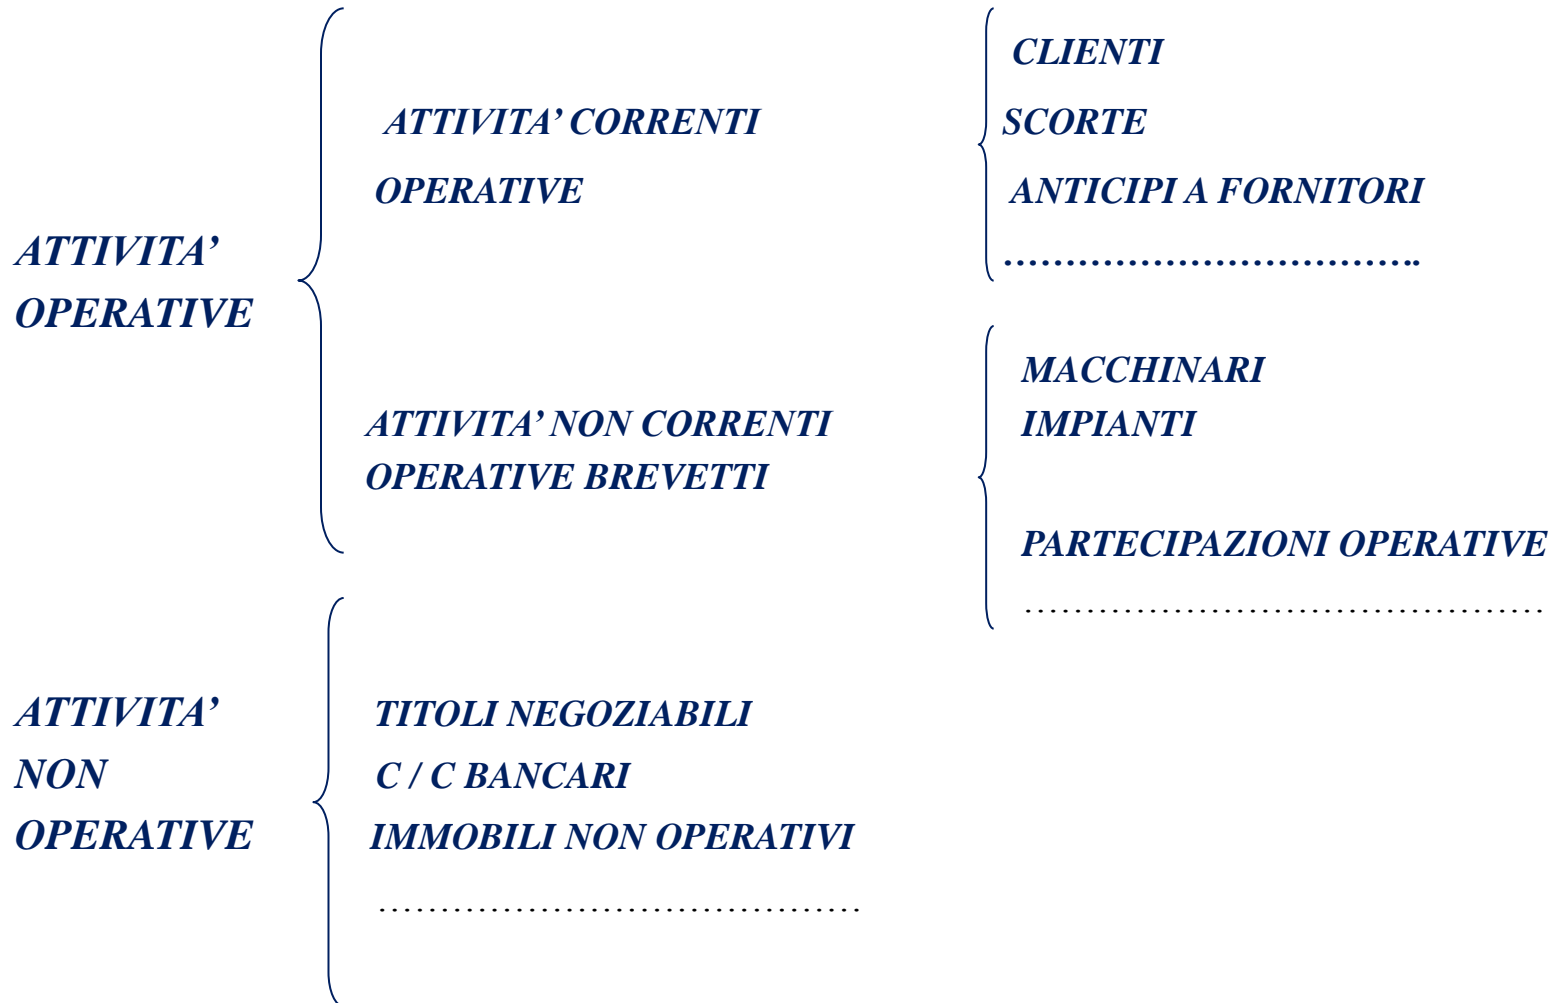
ATTIVITA' OPERATIVE

ATTIVITA' CORRENTI OPERATIVE

CLIENTI
SCORTE
ANTICIPI A FORNITORI
……………………………..

ATTIVITA' NON CORRENTI OPERATIVE BREVETTI

MACCHINARI
IMPIANTI

PARTECIPAZIONI OPERATIVE
……………………………………

ATTIVITA' NON OPERATIVE

TITOLI NEGOZIABILI
C / C BANCARI
IMMOBILI NON OPERATIVI
……………………………………